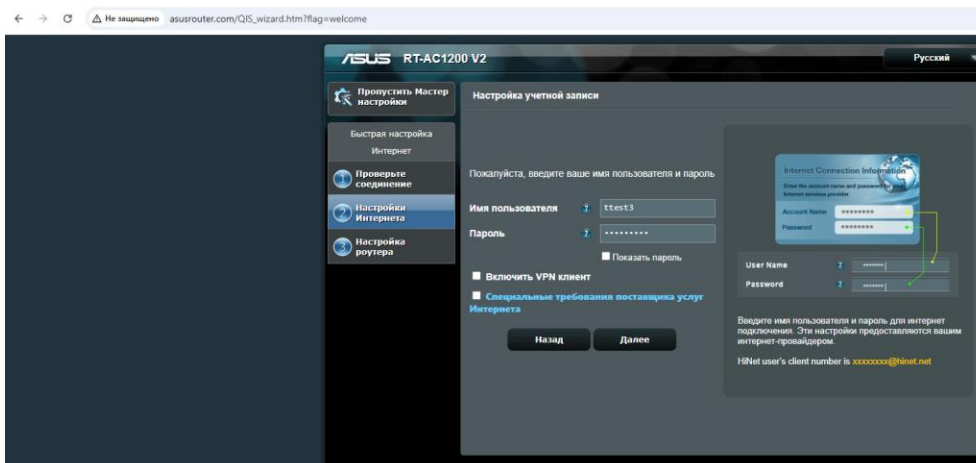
Не защищено asusrouter.com/QIS_wizard.htm?flag=welcome

RT-AC1200 V2

Русский

Пропустить Мастер настройки

Настройка учетной записи

Быстрая настройка Интернет

1 Проверьте соединение

2 Настройки Интернета

3 Настройка роутера

Пожалуйста, введите ваше имя пользователя и пароль

Имя пользователя ttest3

Пароль •••••••••

Показать пароль

Включить VPN клиент

Специальные требования поставщика услуг Интернета

Назад Далее

Internet Connection Information

Enter the account name and password for Internet services provider

Account Name ••••••••

Password ••••••••

User Name •••••••

Password •••••••

Введите имя пользователя и пароль для интернет подключения. Эти настройки предоставляются вашим интернет-провайдером.

HiNet user's client number is xxxxxxxx@hinet.net